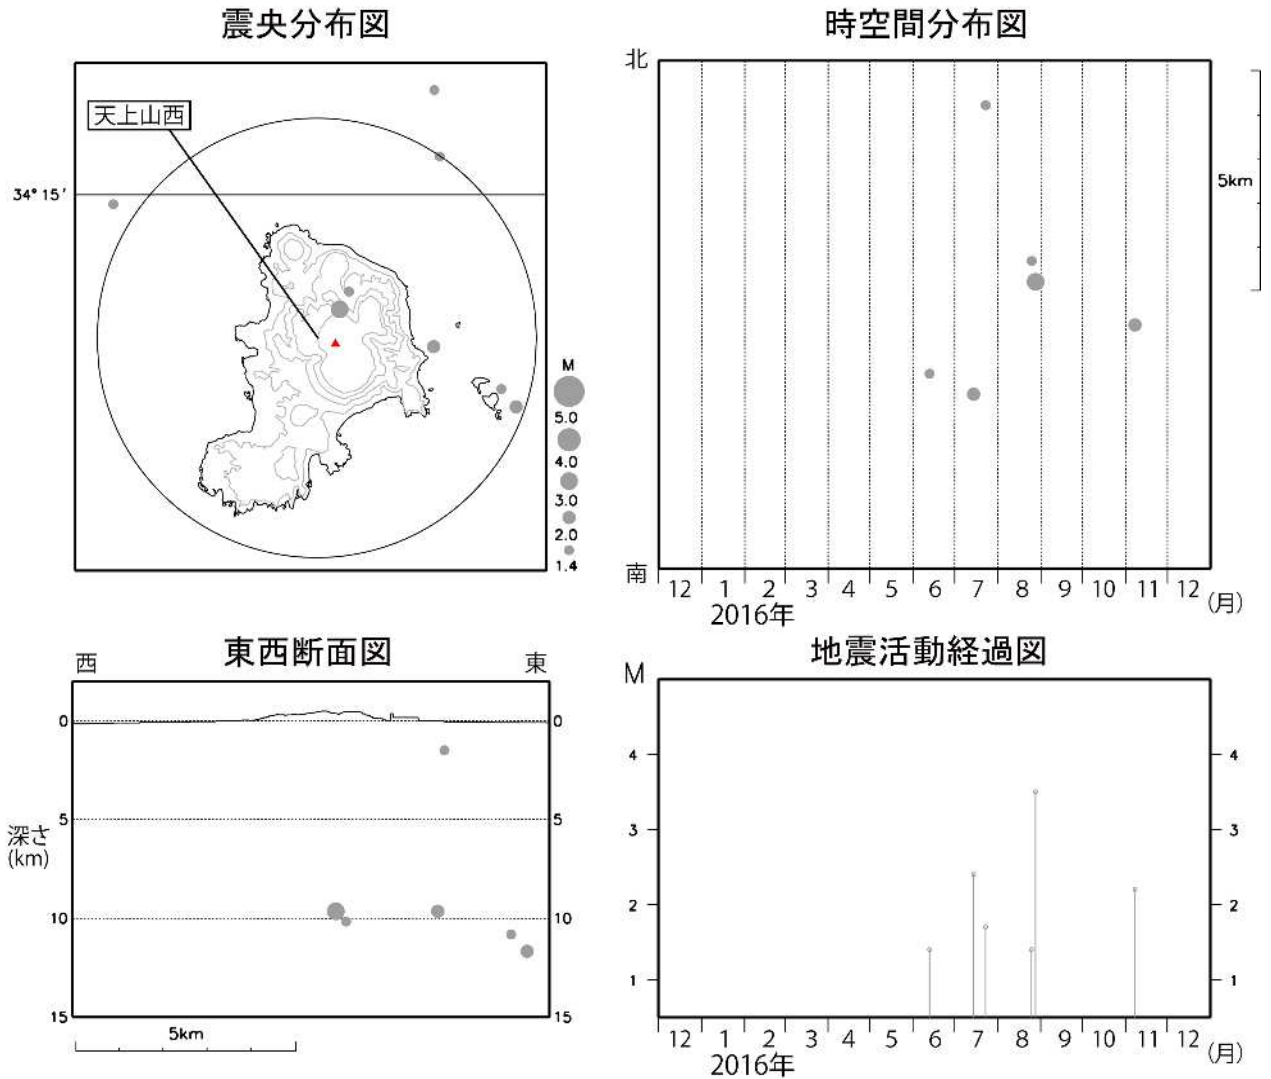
震央分布図

天上山西

34° 15′

M
5.0
4.0
3.0
2.0
1.4

時空間分布図

北

南

5km

12 1 2 3 4 5 6 7 8 9 10 11 12 (月)
2016年

東西断面図

西 東

0 0
5 5
10 10
15 15

深さ
(km)

5km

地震活動経過図

M

4 4
3 3
2 2
1 1

12 1 2 3 4 5 6 7 8 9 10 11 12 (月)
2016年